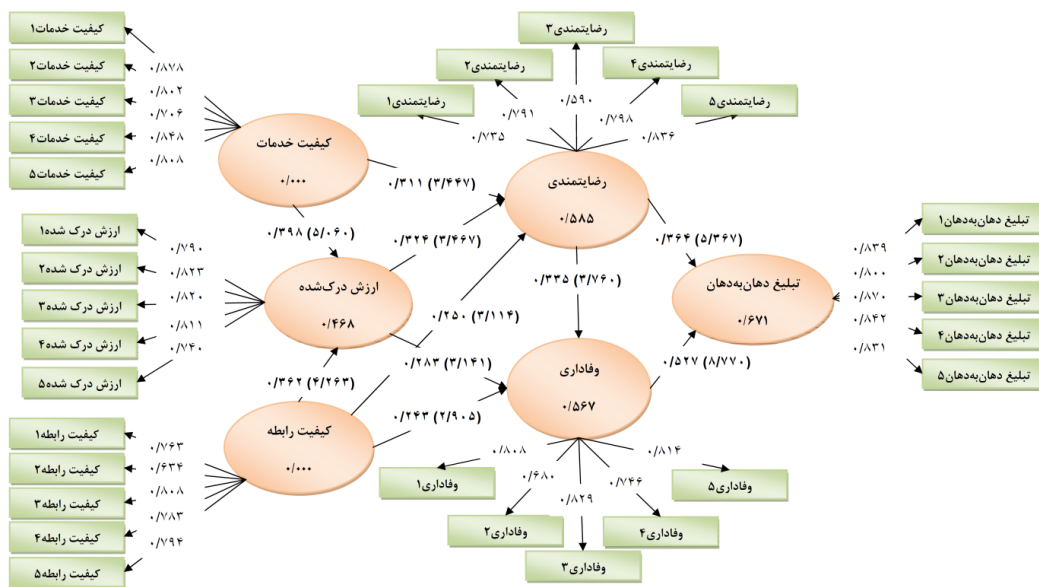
کیفیت خدمات۱
کیفیت خدمات۲
کیفیت خدمات۳
کیفیت خدمات۴
کیفیت خدمات۵
۰/۸۷۸
۰/۸۰۲
۰/۷۰۶
۰/۸۴۸
۰/۸۰۸
کیفیت خدمات
۰/۰۰۰
رضایتمندی۳
رضایتمندی۲
رضایتمندی۴
رضایتمندی۱
رضایتمندی۵
۰/۵۹۰
۰/۷۹۱
۰/۷۹۸
۰/۷۳۵
۰/۸۳۶
رضایتمندی
۰/۵۸۵
۰/۳۱۱ (۳/۴۴۷)
۰/۳۹۸ (۵/۰۶۰)
۰/۳۲۴ (۳/۴۶۷)
۰/۳۶۴ (۵/۳۶۷)
ارزش درک شده۱
ارزش درک شده۲
ارزش درک شده۳
ارزش درک شده۴
ارزش درک شده۵
۰/۷۹۰
۰/۸۲۳
۰/۸۲۰
۰/۸۱۱
۰/۷۴۰
ارزش درک‌شده
۰/۴۶۸
۰/۲۵۰ (۳/۱۱۴)
۰/۳۳۵ (۳/۷۶۰)
تبلیغ دهان‌به‌دهان۱
تبلیغ دهان‌به‌دهان۲
تبلیغ دهان‌به‌دهان۳
تبلیغ دهان‌به‌دهان۴
تبلیغ دهان‌به‌دهان۵
۰/۸۳۹
۰/۸۰۰
۰/۸۷۰
۰/۸۴۲
۰/۸۳۱
تبلیغ دهان‌به‌دهان
۰/۶۷۱
۰/۳۶۲ (۴/۲۶۳)
۰/۲۸۳ (۳/۱۴۱)
۰/۵۲۷ (۸/۷۷۰)
وفاداری
۰/۵۶۷
۰/۲۴۳ (۲/۹۰۵)
کیفیت رابطه۱
کیفیت رابطه۲
کیفیت رابطه۳
کیفیت رابطه۴
کیفیت رابطه۵
۰/۷۶۳
۰/۶۳۴
۰/۸۰۸
۰/۷۸۳
۰/۷۹۴
کیفیت رابطه
۰/۰۰۰
۰/۸۰۸
۰/۸۱۴
۰/۶۸۰
۰/۷۴۶
۰/۸۲۹
وفاداری۱
وفاداری۵
وفاداری۲
وفاداری۴
وفاداری۳